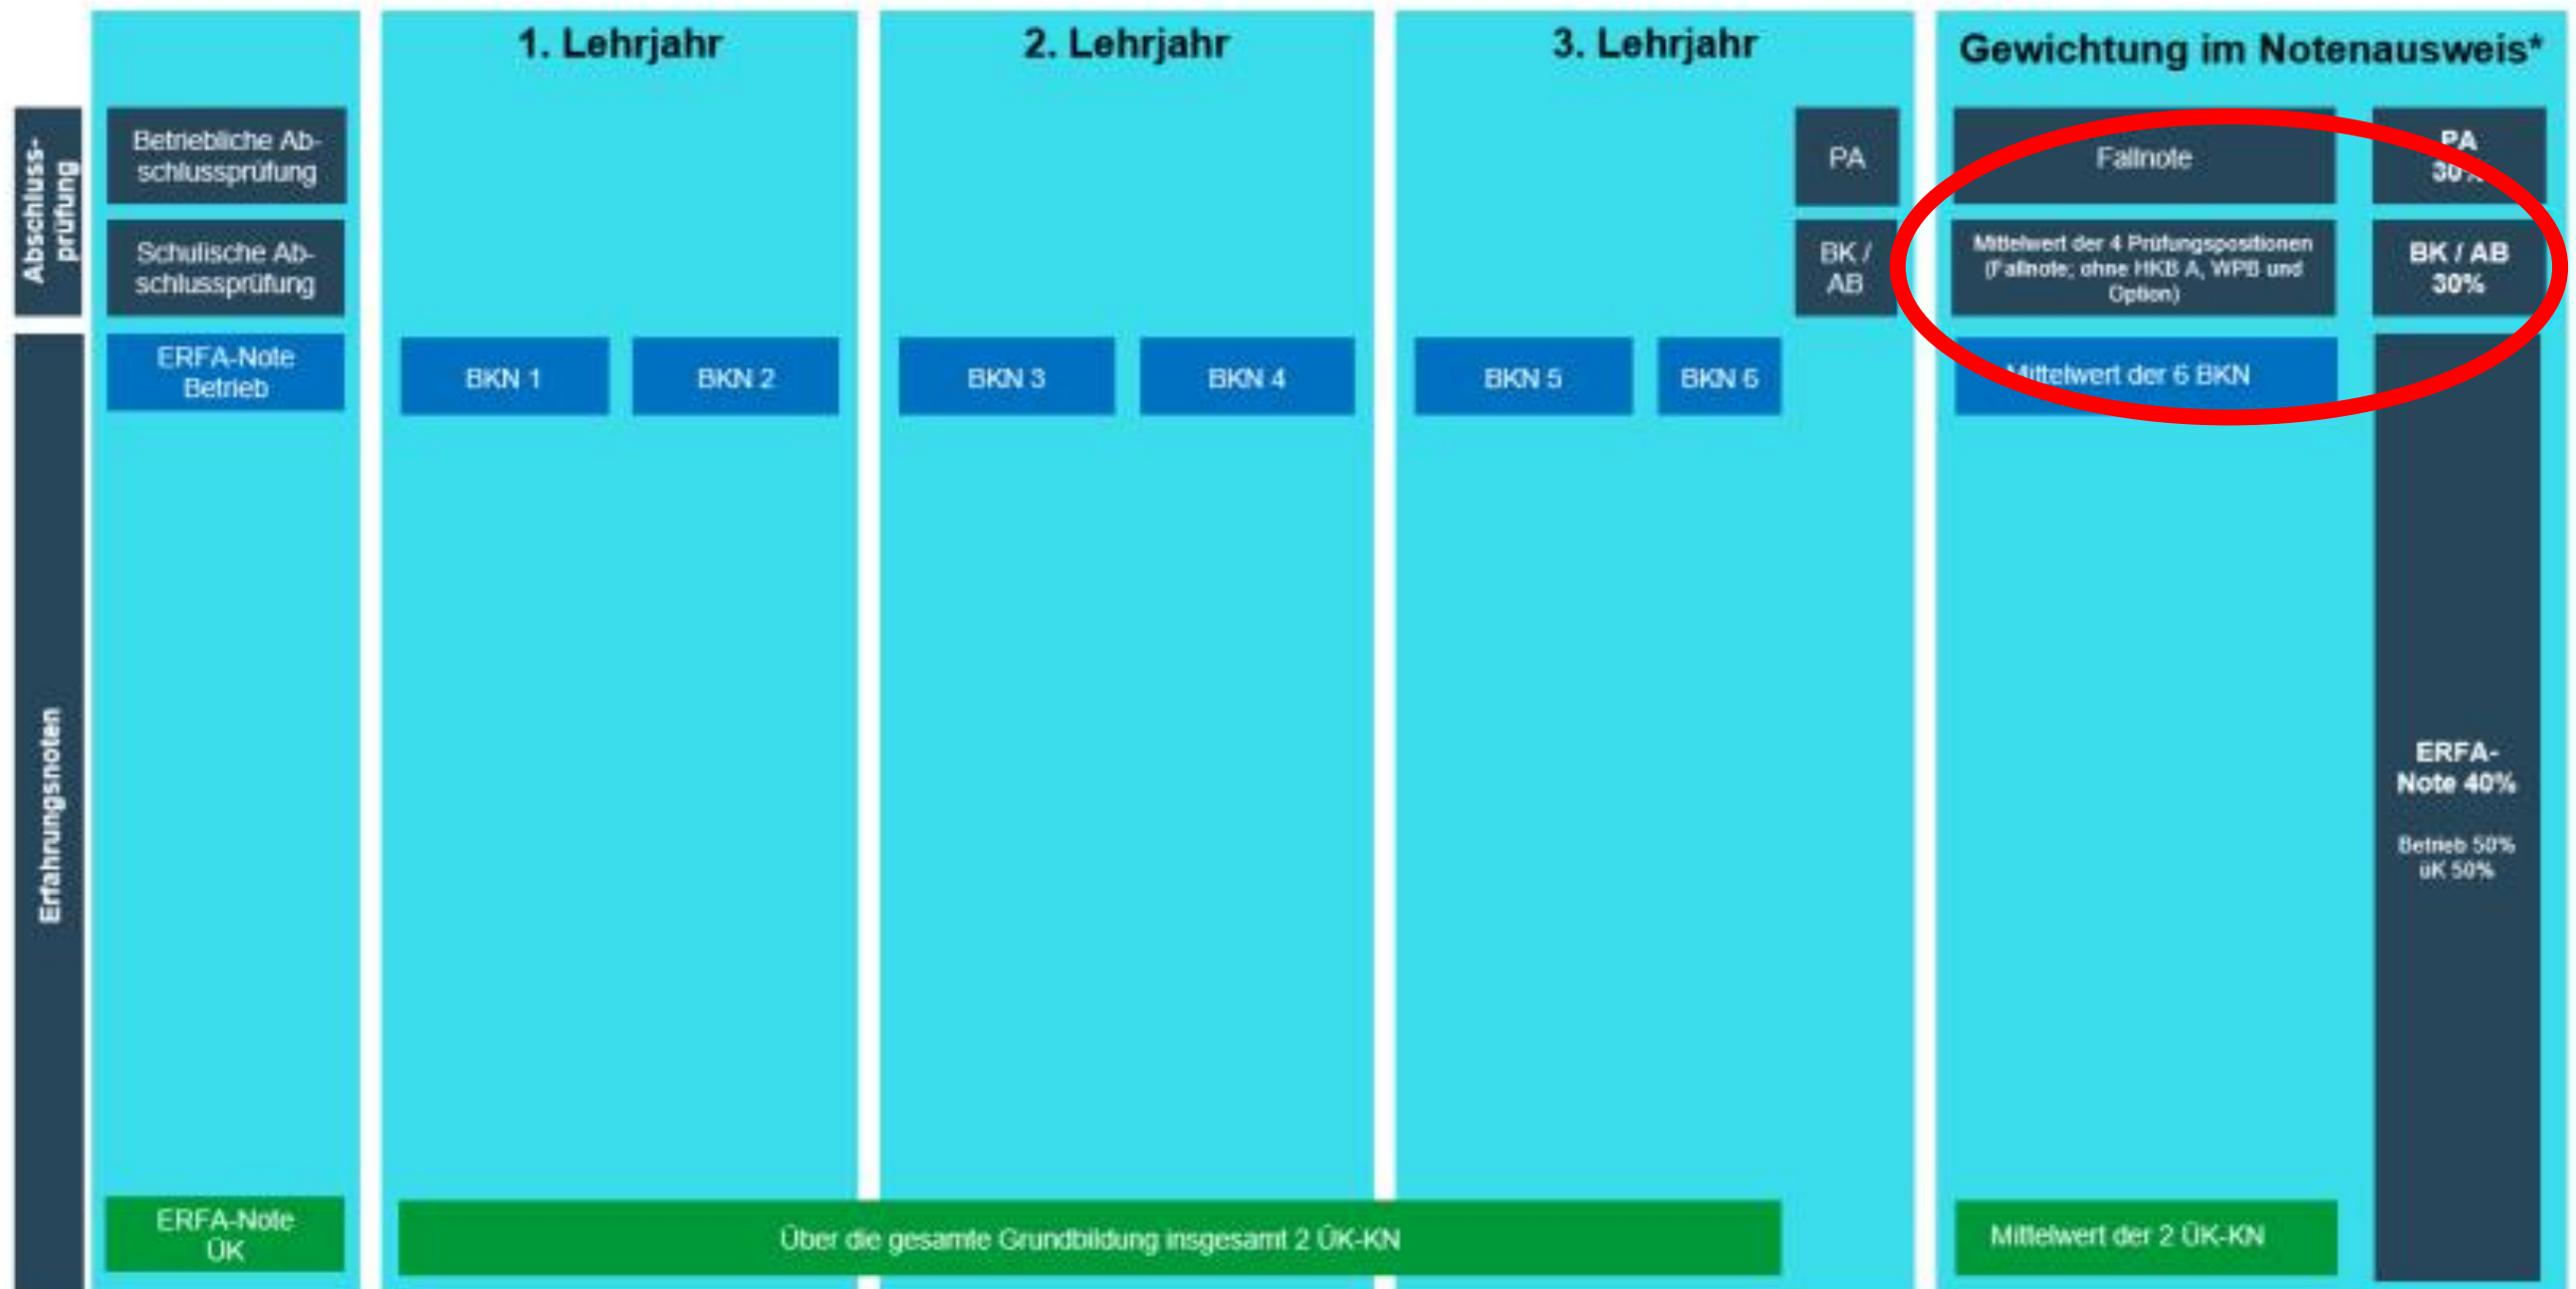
1. Lehrjahr

2. Lehrjahr

3. Lehrjahr

Gewichtung im Notenausweis*

Abschlussprüfung

Betriebliche Abschlussprüfung

PA

Fallnote

PA 30%

Schulische Abschlussprüfung

BK / AB

Mittelwert der 4 Prüfungspositionen (Fallnote; ohne HKB A, WPB und Option)

BK / AB 30%

Erfahrungsnoten

ERFA-Note Betrieb

BKN 1

BKN 2

BKN 3

BKN 4

BKN 5

BKN 6

Mittelwert der 6 BKN

ERFA-Note 40%

Betrieb 50%
üK 50%

ERFA-Note ÜK

Über die gesamte Grundbildung insgesamt 2 ÜK-KN

Mittelwert der 2 ÜK-KN